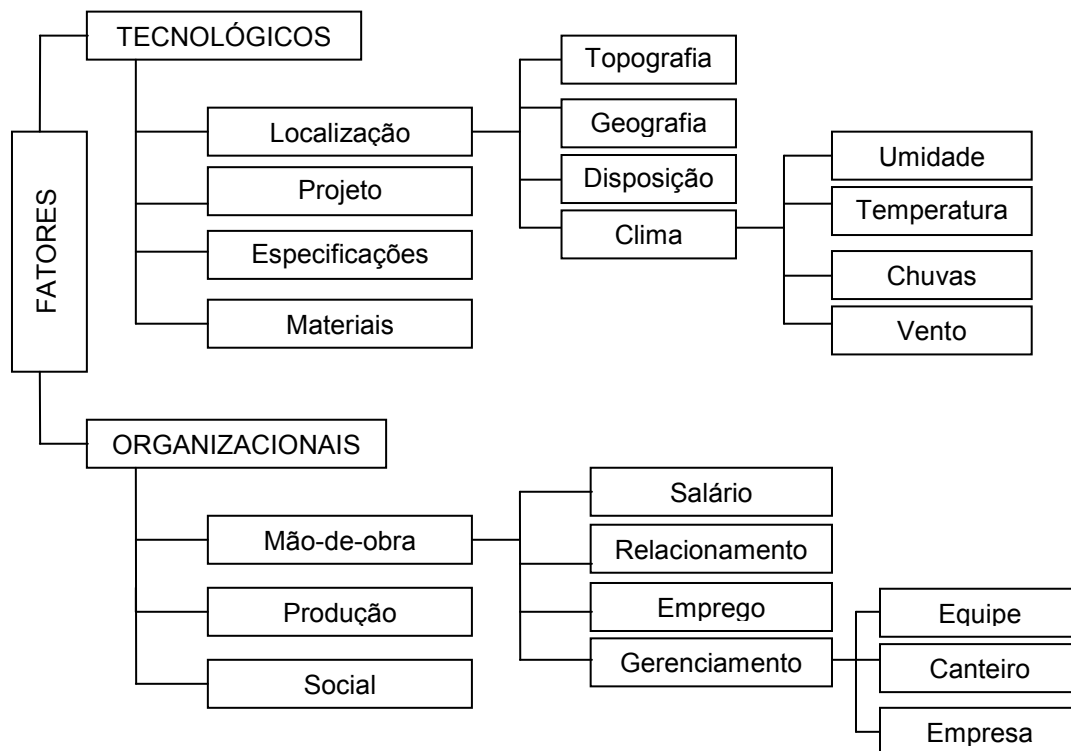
FATORES

TECNOLÓGICOS

Localização

Projeto

Especificações

Materiais

Topografia

Geografia

Disposição

Clima

Umidade

Temperatura

Chuvas

Vento

ORGANIZACIONAIS

Mão-de-obra

Produção

Social

Salário

Relacionamento

Emprego

Gerenciamento

Equipe

Canteiro

Empresa